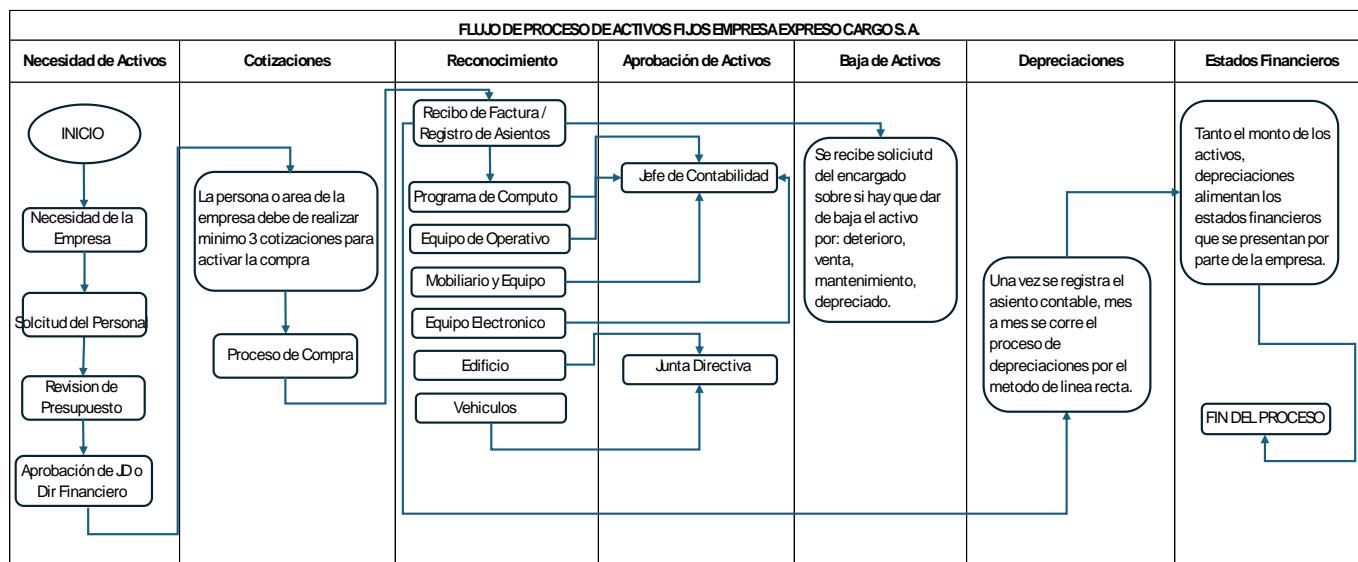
FLUJO DE PROCESO DE ACTIVOS FIJOS EMPRESA EXPRESO CARGO S. A.

| Necesidad de Activos | Cotizaciones | Reconocimiento | Aprobación de Activos | Baja de Activos | Depreciaciones | Estados Financieros |
|---|---|---|---|---|---|---|

INICIO

Necesidad de la Empresa

Solcitud del Persona

Revision de Presupuesto

Aprobación de JD o Dir Financiero

La persona o area de la empresa debe de realizar minimo 3 cotizaciones para activar la compra

Proceso de Compra

Recibo de Factura / Registro de Asientos

Programa de Computo

Equipo de Operativo

Mobiliario y Equipo

Equipo Electronico

Edificio

Vehiculos

Jefe de Contabilidad

Junta Directiva

Se recibe soliciutd del encargado sobre si hay que dar de baja el activo por: deterioro, venta, mantenimiento, depreciado.

Una vez se registra el asiento contable, mes a mes se corre el proceso de depreciaciones por el metodo de linea recta.

Tanto el monto de los activos, depreciaciones alimentan los estados financieros que se presentan por parte de la empresa.

FIN DEL PROCESO